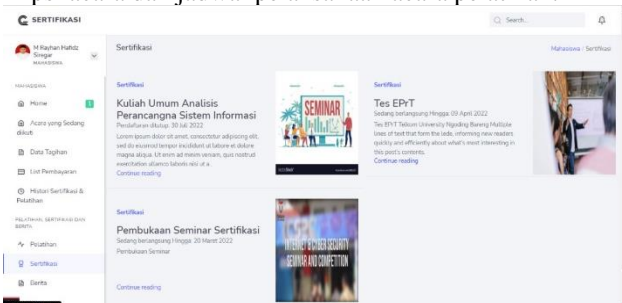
SERTIFIKASI

Search...

M Rayhan Hafidz Singar
MAHASISWA

MAHASISWA

Home

Acara yang Sedang diikuti

Data Tagihan

List Pembayaran

Histori Sertifikasi & Pelatihan

PELATIHAN, SERTIFIKASI DAN BERITA

Pelatihan

Sertifikasi

Berita

Sertifikasi

Mahasiswa / Sertifikasi

Sertifikasi

Kuliah Umum Analisis Perancangna Sistem Informasi

Pendaftaran ditutup: 30 Juli 2022

Lorem ipsum dolor sit amet, consectetur adipiscing elit, sed do eiusmod tempor incididunt ut labore et dolore magna aliqua. Ut enim ad minim veniam, quis nostrud exercitation ullamco laboris nisi ut a...

Continue reading

SEMINAR

Sertifikasi

Tes EPrT

Sedang berlangsung Hingga: 09 April 2022

Tes EPrT Telkom University Ngoding Bareng Multiple lines of text that form the lede, informing new readers quickly and efficiently about what's most interesting in this post's contents.

Continue reading

Sertifikasi

Pembukaan Seminar Sertifikasi

Sedang berlangsung Hingga: 20 Maret 2022

Pembukaan Seminar

Continue reading

INTERNET & CYBER SECURITY SEMINAR AND COMPETITION